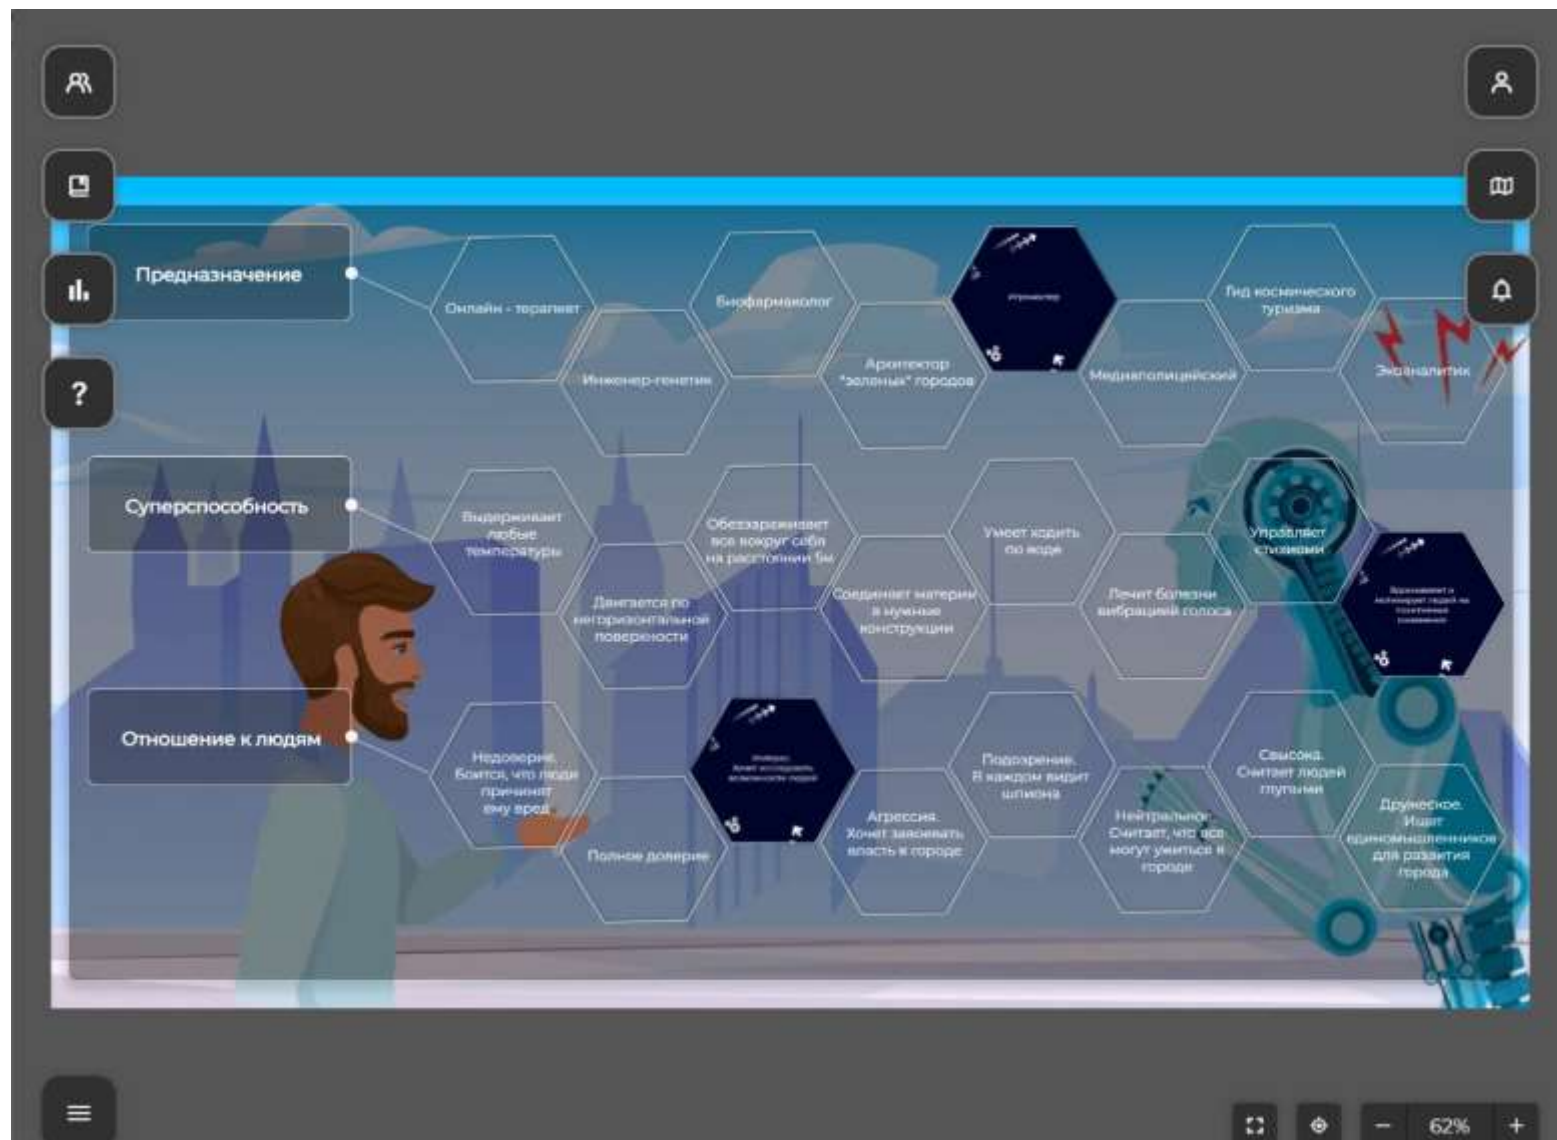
?

Предназначение

Онлайн - терапевт

Инженер-генетик

Биофармаколог

Архитектор "зеленых" городов

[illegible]

Медиаполицейский

Гид космического туризма

Экоаналитик

Суперспособность

Выдерживает любые температуры

Двигается по вертикальной поверхности

Обеззараживает все вокруг себя на расстоянии 5м

Соединяет материи в нужные конструкции

Умеет ходить по воде

Лечит болезни вибрацией голоса

Управляет стихиями

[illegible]

Отношение к людям

Недоверие. Боится, что люди причинят ему вред

Полное доверие

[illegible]

Агрессия. Хочет завоевать власть в городе

Подозрение. В каждом видит шпиона

Нейтральное. Считает, что все могут ужиться в городе

Свысока. Считает людей глупыми

Дружеское. Ищет единомышленников для развития города

62%